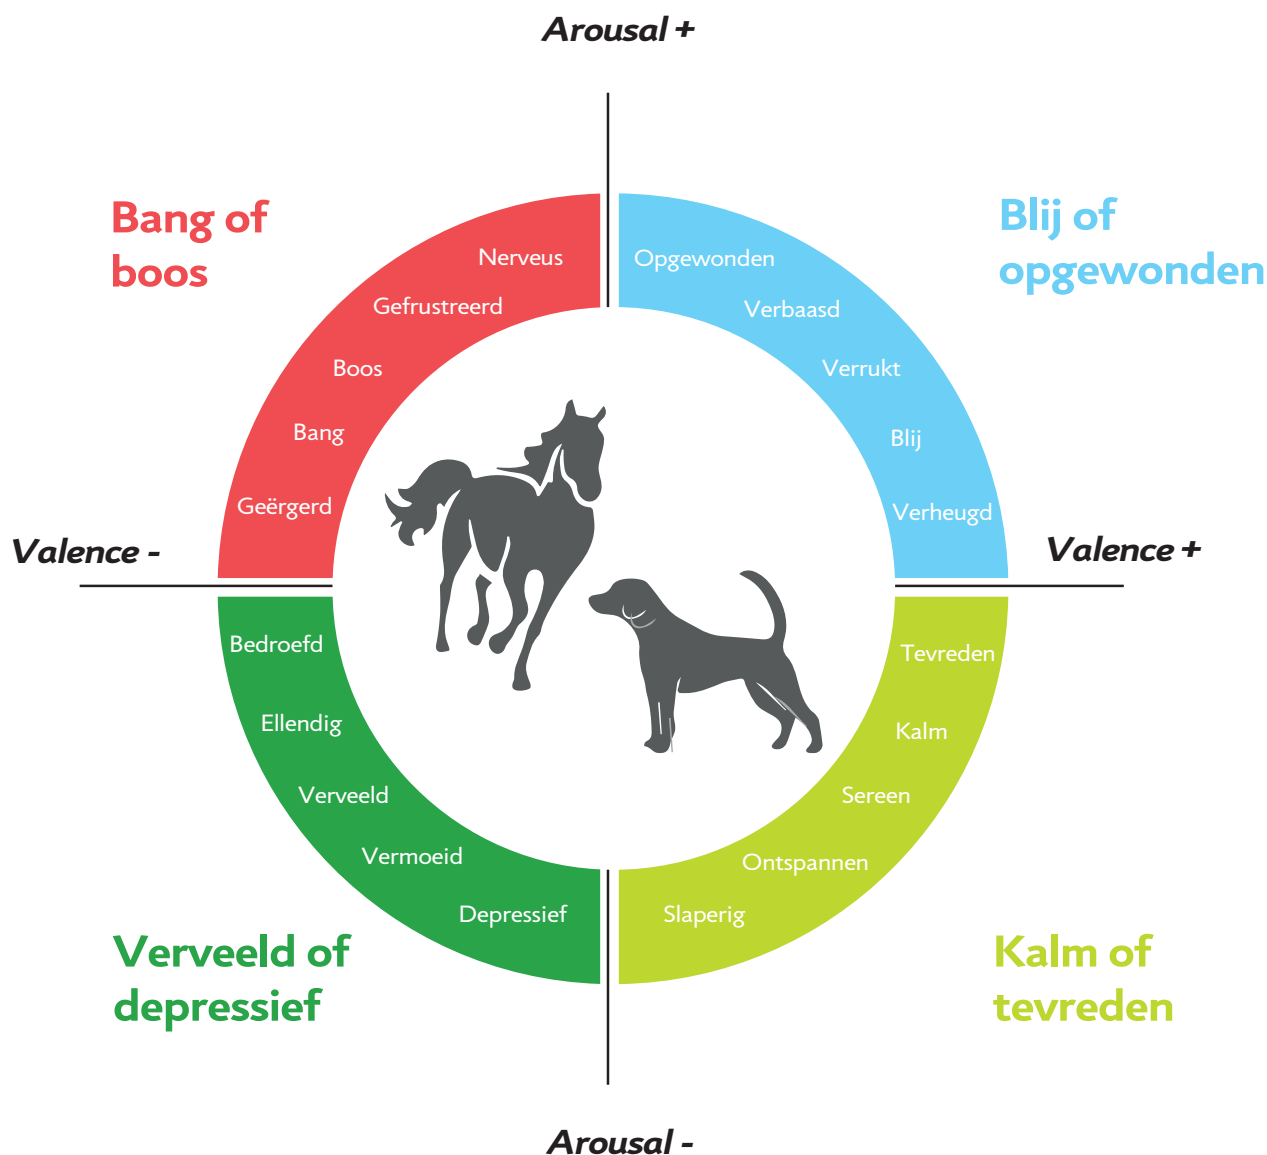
Arousal +

Bang of boos

Nerveus
Gefrustreerd
Boos
Bang
Geërgerd

Blij of opgewonden

Opgewonden
Verbaasd
Verrukt
Blij
Verheugd

Valence -

Valence +

Bedroefd
Ellendig
Verveeld
Vermoeid
Depressief

Tevreden
Kalm
Sereen
Ontspannen
Slaperig

Verveeld of depressief

Kalm of tevreden

Arousal -